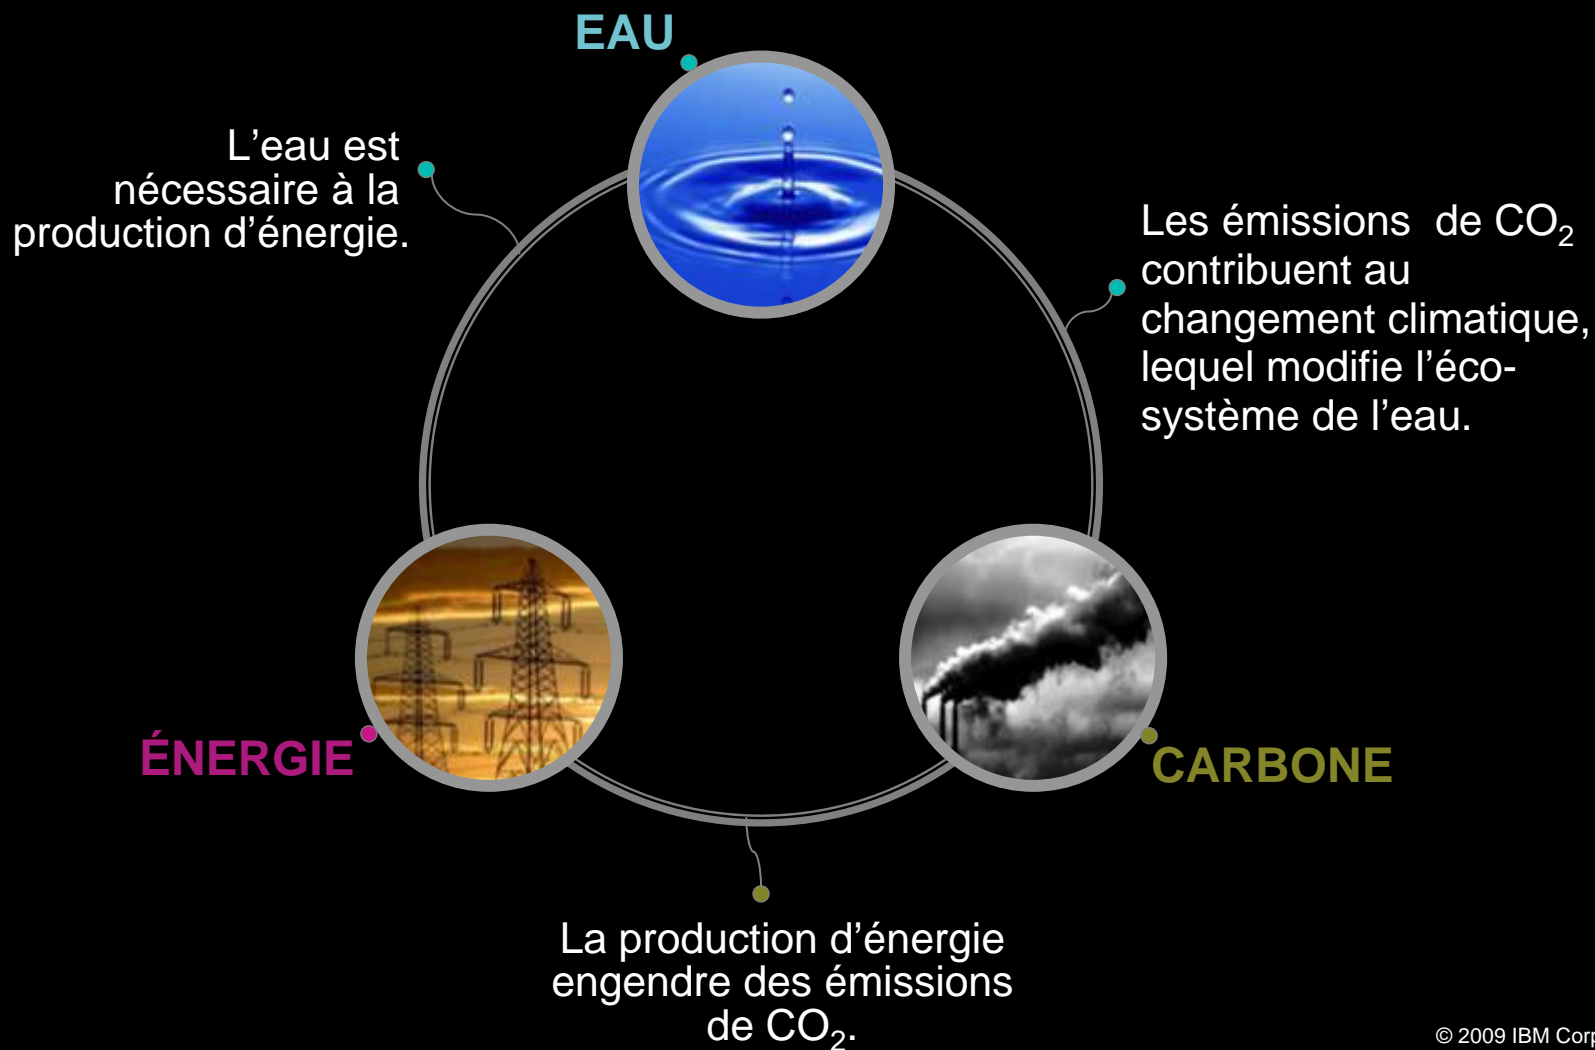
EAU

L’eau est nécessaire à la production d’énergie.

Les émissions de $CO_2$ contribuent au changement climatique, lequel modifie l’écosystème de l’eau.

ÉNERGIE

CARBONE

La production d’énergie engendre des émissions de $CO_2$.

© 2009 IBM Corp